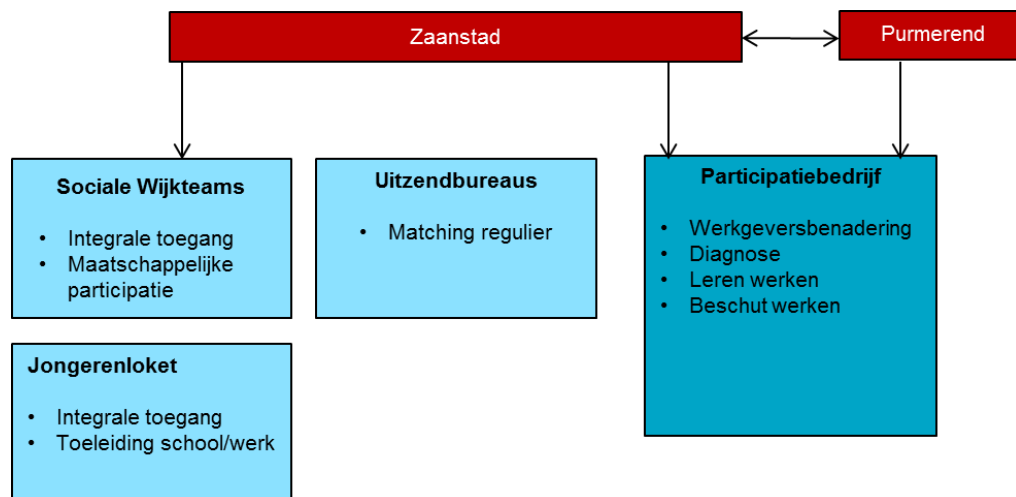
Zaanstad

Purmerend

Sociale Wijkteams

- Integrale toegang
- Maatschappelijke participatie

Uitzendbureaus

- Matching regulier

Participatiebedrijf

- Werkgeversbenadering
- Diagnose
- Leren werken
- Beschut werken

Jongerenloket

- Integrale toegang
- Toeleiding school/werk